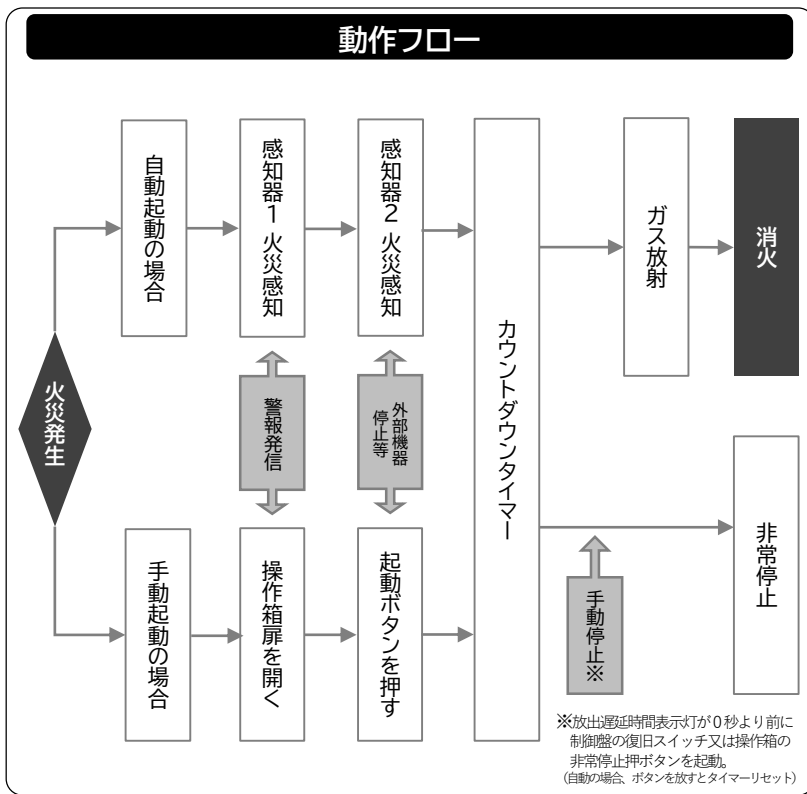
動作フロー

火災発生

自動起動の場合

感知器1 火災感知

感知器2 火災感知

カウントダウンタイマー

ガス放射

消火

警報発信

外部機器停止等

手動起動の場合

操作箱扉を開く

起動ボタンを押す

手動停止※

非常停止

※放出遅延時間表示灯が0秒より前に制御盤の復旧スイッチ又は操作箱の非常停止押ボタンを起動。
(自動の場合、ボタンを放すとタイマーリセット)